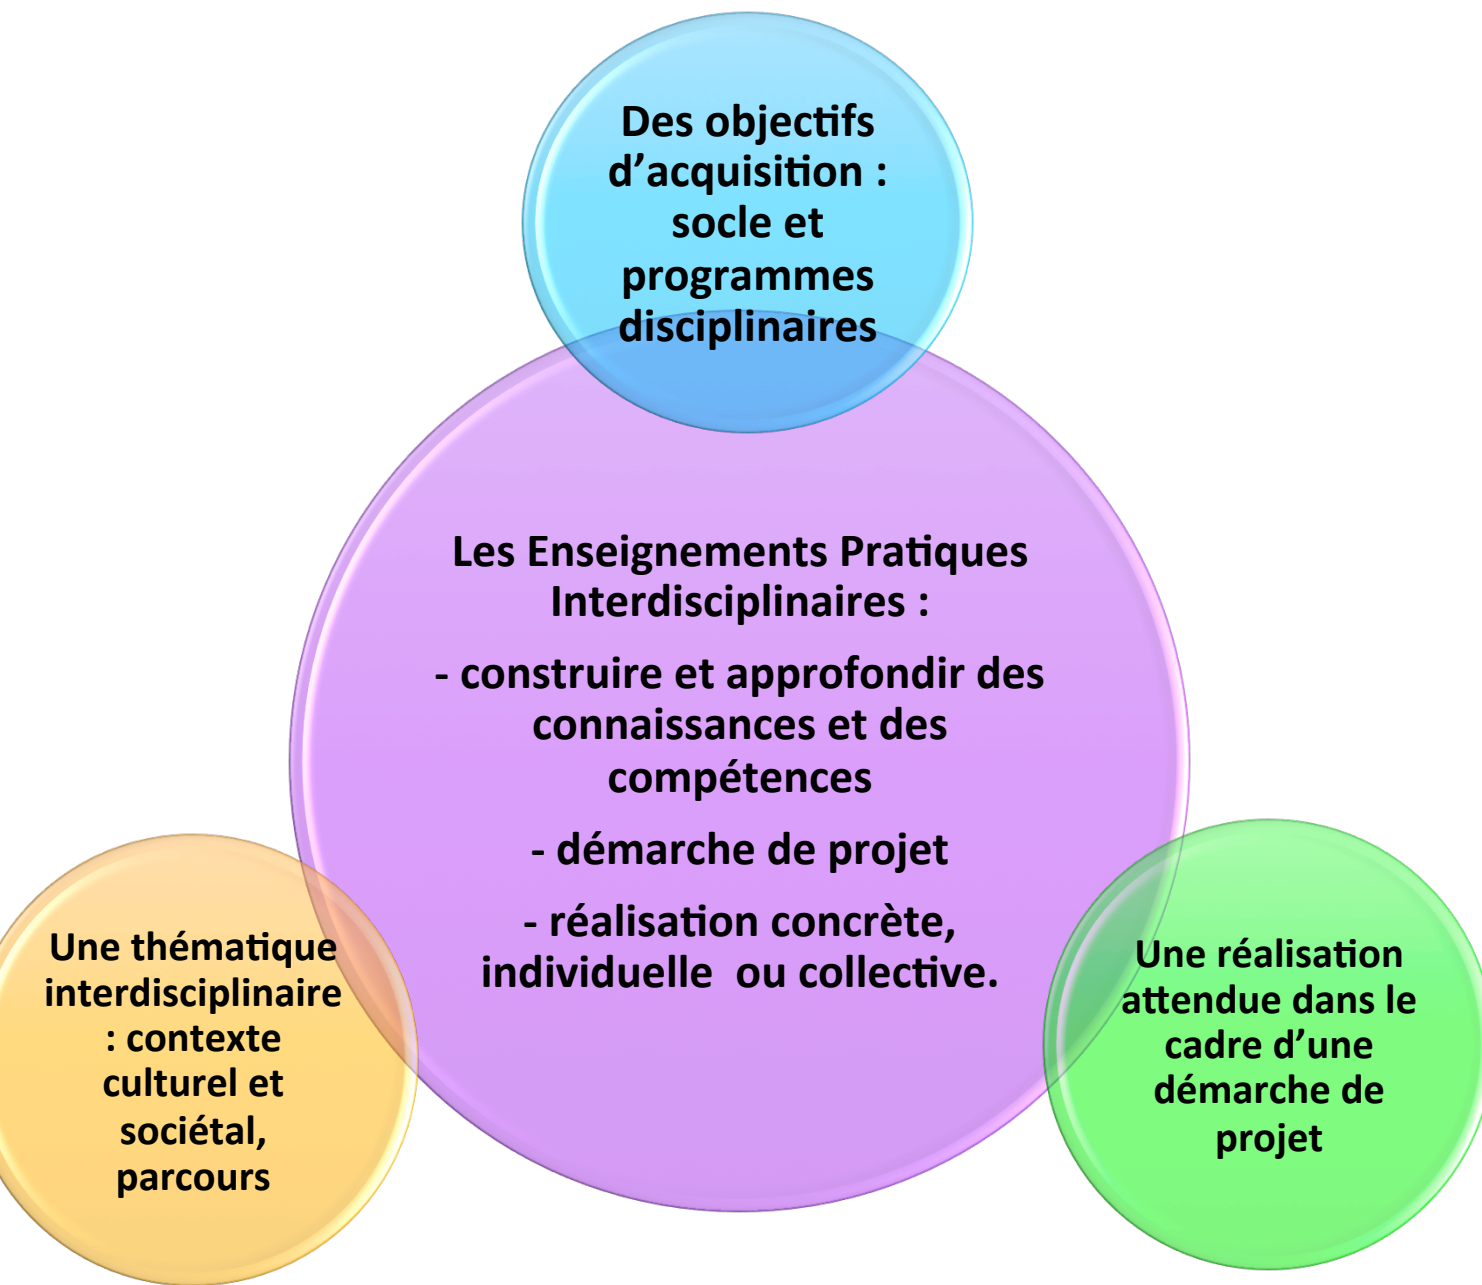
Des objectifs d’acquisition : socle et programmes disciplinaires

Les Enseignements Pratiques Interdisciplinaires :

- construire et approfondir des connaissances et des compétences

- démarche de projet

- réalisation concrète, individuelle  ou collective.

Une thématique interdisciplinaire : contexte culturel et sociétal, parcours

Une réalisation attendue dans le cadre d’une démarche de projet